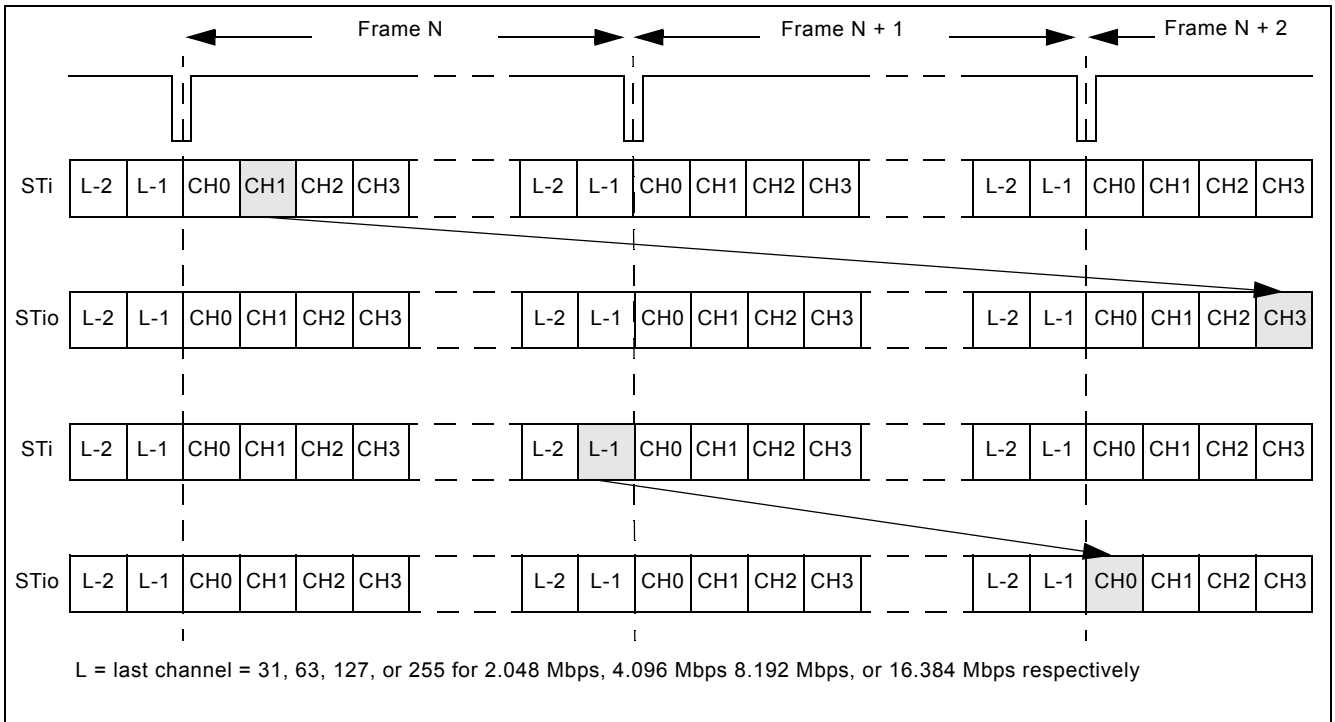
Frame N

Frame N + 1

Frame N + 2

STi L-2 L-1 CH0 CH1 CH2 CH3 L-2 L-1 CH0 CH1 CH2 CH3 L-2 L-1 CH0 CH1 CH2 CH3

STio L-2 L-1 CH0 CH1 CH2 CH3 L-2 L-1 CH0 CH1 CH2 CH3 L-2 L-1 CH0 CH1 CH2 CH3

STi L-2 L-1 CH0 CH1 CH2 CH3 L-2 L-1 CH0 CH1 CH2 CH3 L-2 L-1 CH0 CH1 CH2 CH3

STio L-2 L-1 CH0 CH1 CH2 CH3 L-2 L-1 CH0 CH1 CH2 CH3 L-2 L-1 CH0 CH1 CH2 CH3

L = last channel = 31, 63, 127, or 255 for 2.048 Mbps, 4.096 Mbps 8.192 Mbps, or 16.384 Mbps respectively